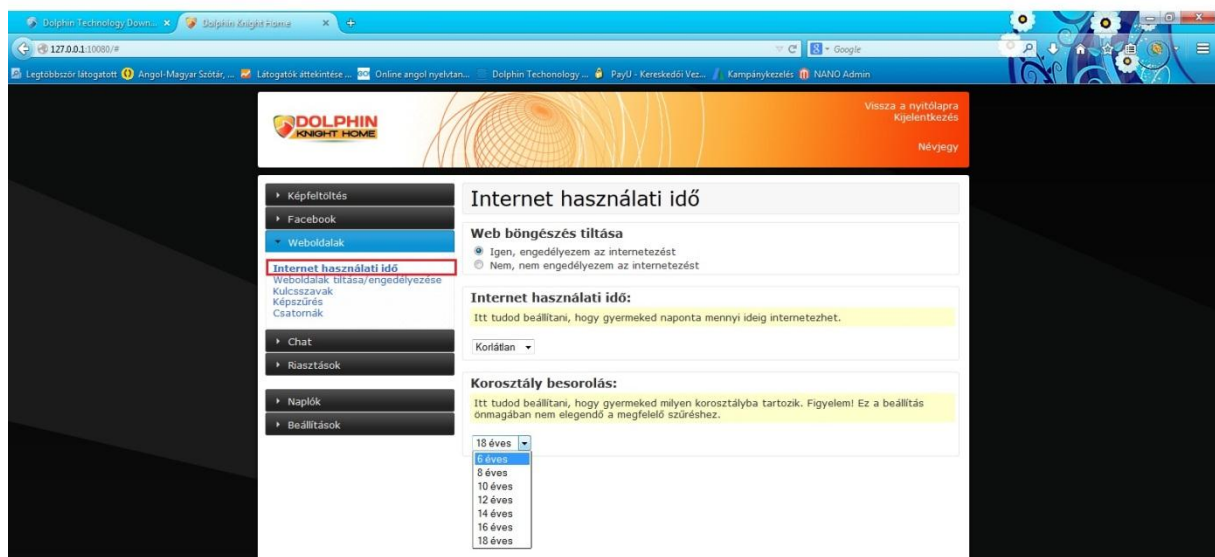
Dolphin Technology Down... ×
Dolphin Knight Home ×
+
127.0.0.1:10080/#
Google

Legtöbbször látogatott
Angol-Magyar Szótár, ...
Látogatók áttekintése ...
Online angol nyelvtan...
Dolphin Techonology ...
PayU - Kereskedői Vez...
Kampánykezelés
NANO Admin

DOLPHIN
KNIGHT HOME

Vissza a nyitólapra
Kijelentkezés
Névjegy

Képfeltöltés
Facebook
Weboldalak
Internet használati idő
Weboldalak tiltása/engedélyezése
Kulcsszavak
Képszűrés
Csatornák
Chat
Riasztások
Naplók
Beállítások

Internet használati idő

Web böngészés tiltása
Igen, engedélyezem az internetezést
Nem, nem engedélyezem az internetezést

Internet használati idő:
Itt tudod beállítani, hogy gyermeked naponta mennyi ideig internetezhet.

Korlátlan

Korosztály besorolás:
Itt tudod beállítani, hogy gyermeked milyen korosztályba tartozik. Figyelem! Ez a beállítás önmagában nem elegendő a megfelelő szűréshez.

18 éves
6 éves
8 éves
10 éves
12 éves
14 éves
16 éves
18 éves